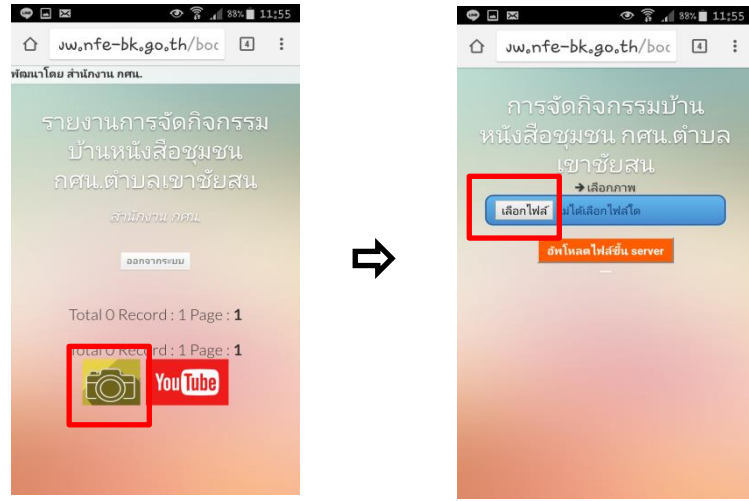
88% 11:55

ww.nfe-bk.go.th/boc

4

พัฒนาโดย สำนักงาน กศน.

รายงานการจัดกิจกรรม บ้านหนังสือชุมชน กศน.ตำบลเขาชัยสน

สำนักงาน กศน.

ออกจากระบบ

Total 0 Record : 1 Page : **1**

Total 0 Record : 1 Page : **1**

YouTube

88% 11:55

ww.nfe-bk.go.th/boc

4

การจัดกิจกรรมบ้าน หนังสือชุมชน กศน.ตำบล เขาชัยสน

➔ เลือกภาพ

เลือกไฟล์ ไม่ได้เลือกไฟล์ใด

อัพโหลดไฟล์ขึ้น server